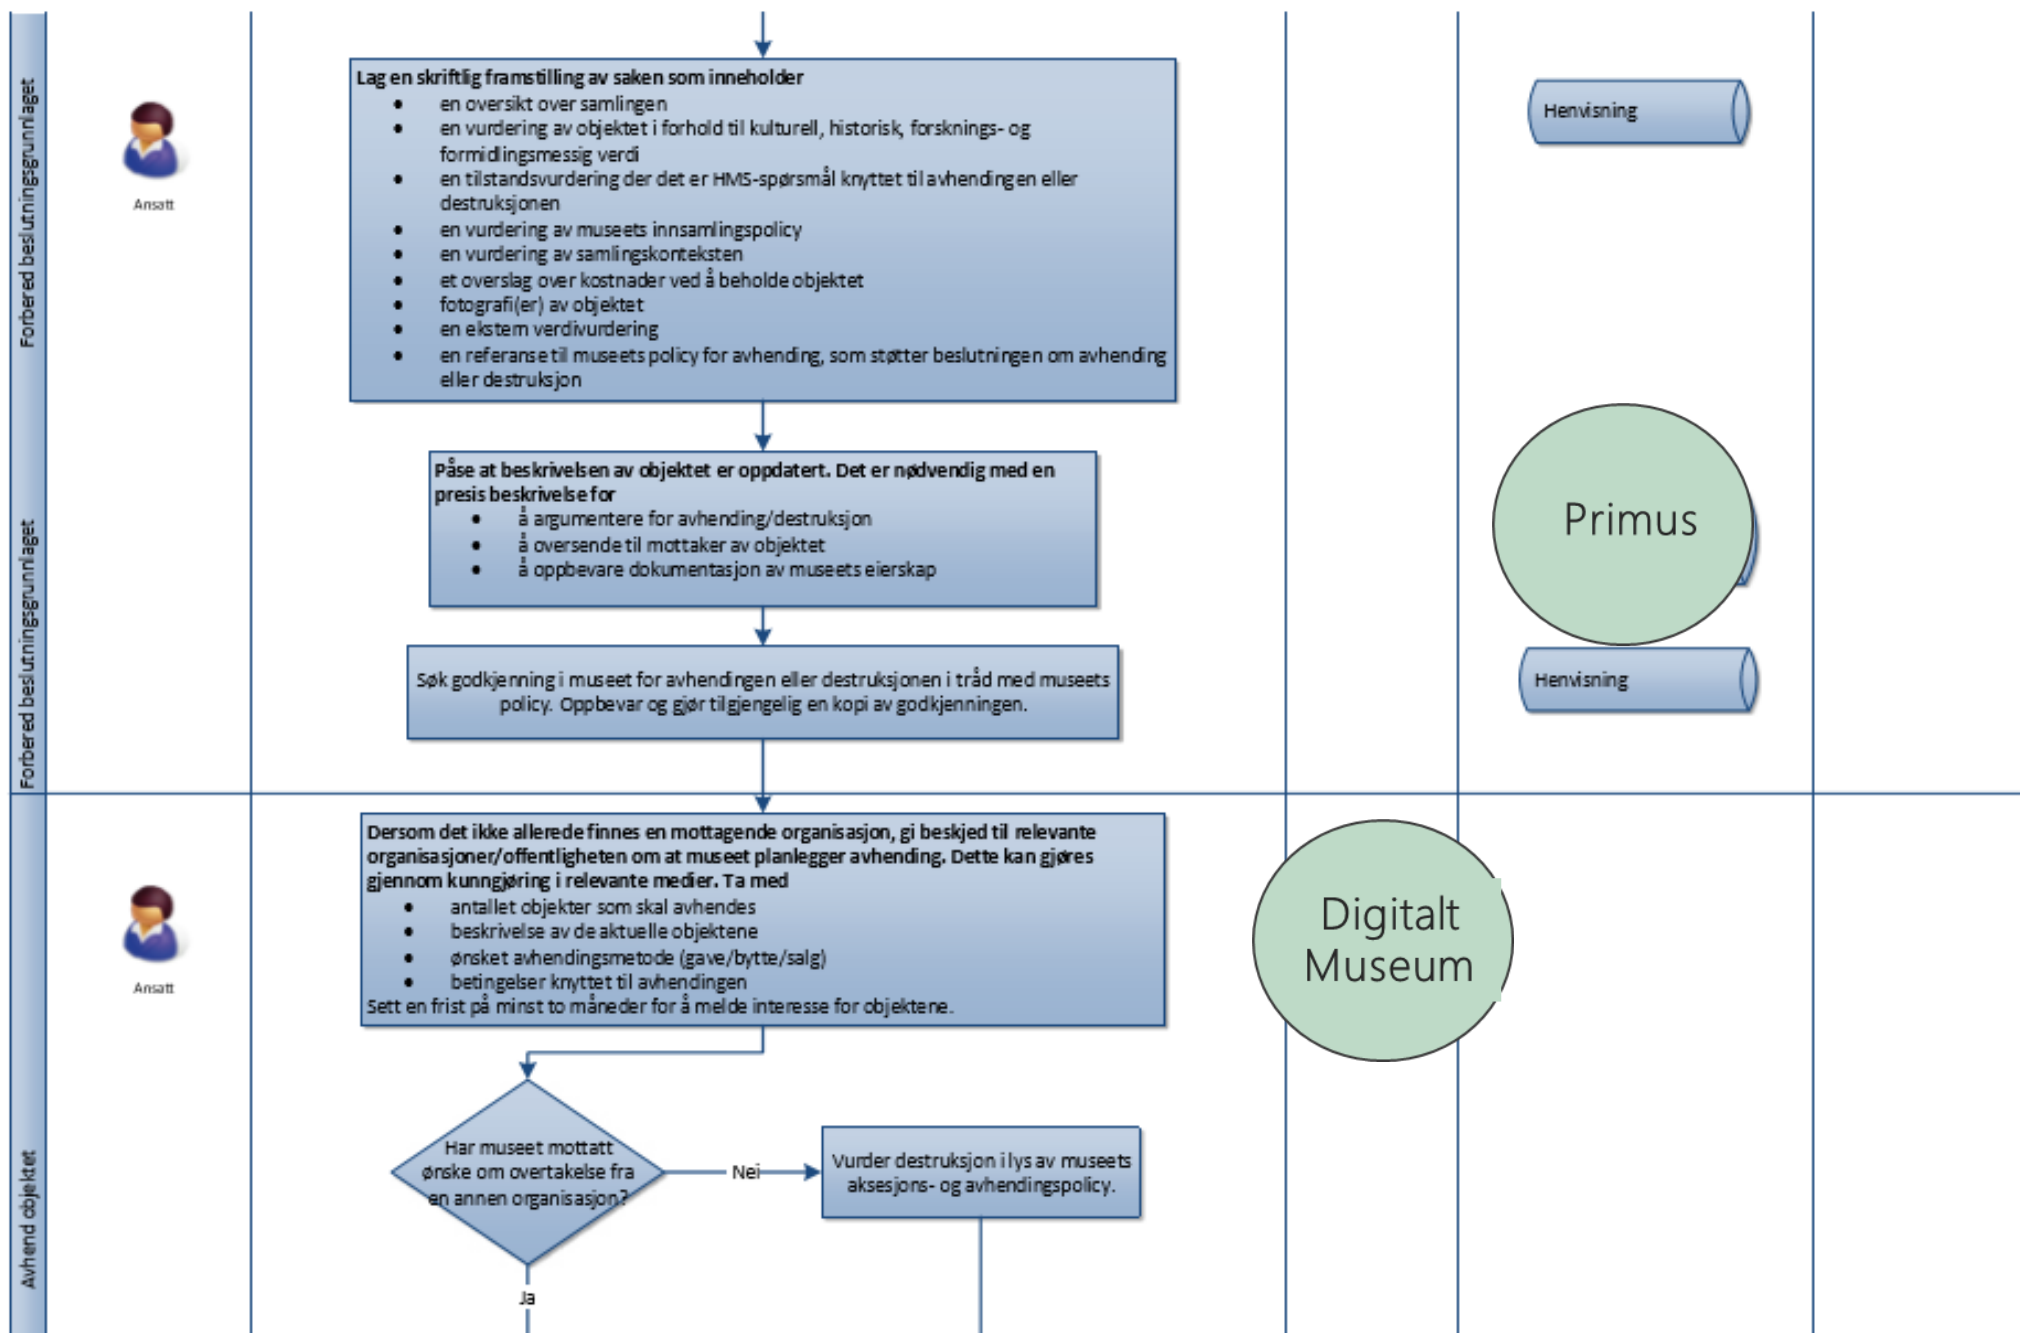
Forbered beslutningsgrunnlaget

Ansatt

Lag en skriftlig framstilling av saken som inneholder
- en oversikt over samlingen
- en vurdering av objektet i forhold til kulturell, historisk, forsknings- og formidlingsmessig verdi
- en tilstandsvurdering der det er HMS-spørsmål knyttet til avhendingen eller destruksjonen
- en vurdering av museets innsamlingspolicy
- en vurdering av samlingskonteksten
- et overslag over kostnader ved å beholde objektet
- fotografi(er) av objektet
- en ekstern verdivurdering
- en referanse til museets policy for avhending, som støtter beslutningen om avhending eller destruksjon

Henvisning

Forbered beslutningsgrunnlaget

Påse at beskrivelsen av objektet er oppdatert. Det er nødvendig med en presis beskrivelse for
- å argumentere for avhending/destruksjon
- å oversende til mottaker av objektet
- å oppbevare dokumentasjon av museets eierskap

Primus

Søk godkjenning i museet for avhendingen eller destruksjonen i tråd med museets policy. Oppbevar og gjør tilgjengelig en kopi av godkjenningen.

Henvisning

Avhend objektet

Ansatt

Dersom det ikke allerede finnes en mottagende organisasjon, gi beskjed til relevante organisasjoner/offentligheten om at museet planlegger avhending. Dette kan gjøres gjennom kunngjøring i relevante medier. Ta med
- antallet objekter som skal avhendes
- beskrivelse av de aktuelle objektene
- ønsket avhendingsmetode (gave/bytte/salg)
- betingelser knyttet til avhendingen
Sett en frist på minst to måneder for å melde interesse for objektene.

Digitalt Museum

Har museet mottatt ønske om overtakelse fra en annen organisasjon?

Nei

Vurder destruksjon i lys av museets aksesjons- og avhendingspolicy.

Ja